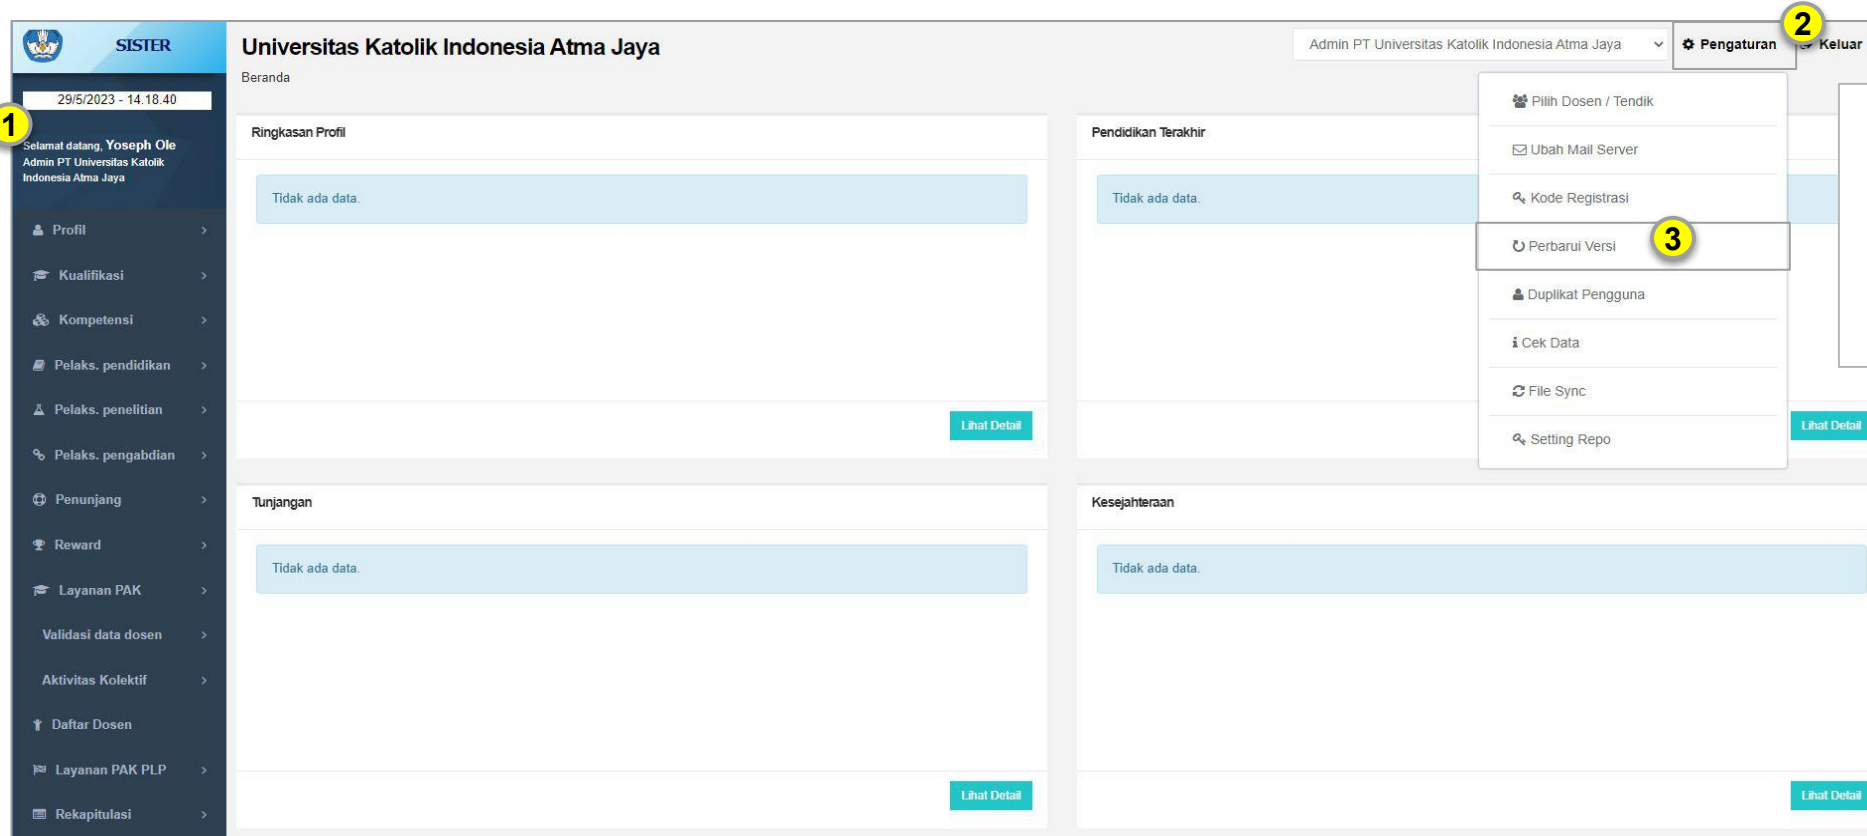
SISTER

29/5/2023 - 14.18.40

1

Selamat datang, Yoseph Ole
Admin PT Universitas Katolik Indonesia Atma Jaya

Profil
Kualifikasi
Kompetensi
Pelaks. pendidikan
Pelaks. penelitian
Pelaks. pengabdian
Penunjang
Reward
Layanan PAK
Validasi data dosen
Aktivitas Kolektif
Daftar Dosen
Layanan PAK PLP
Rekapitulasi

Universitas Katolik Indonesia Atma Jaya
Beranda

Admin PT Universitas Katolik Indonesia Atma Jaya

Pengaturan

2

Keluar

Pilih Dosen / Tendik
Ubah Mail Server
Kode Registrasi
Perbarui Versi

3

Duplikat Pengguna
Cek Data
File Sync
Setting Repo

Ringkasan Profil
Tidak ada data.
Lihat Detail

Pendidikan Terakhir
Tidak ada data.
Lihat Detail

Tunjangan
Tidak ada data.
Lihat Detail

Kesejahteraan
Tidak ada data.
Lihat Detail